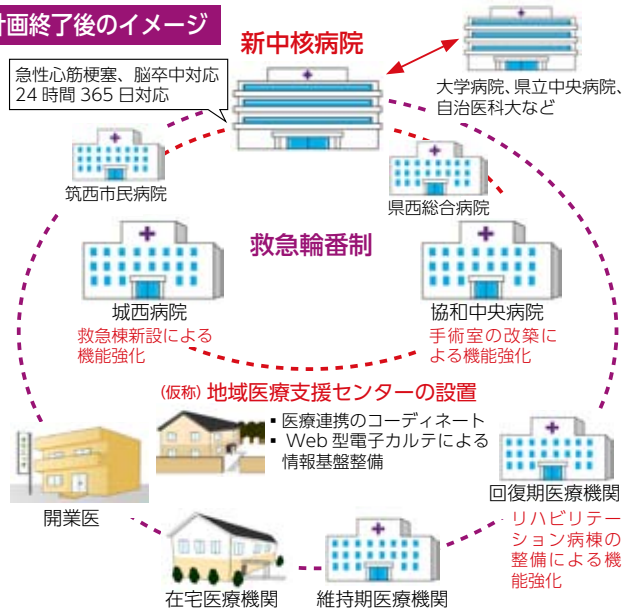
計画終了後のイメージ

新中核病院

急性心筋梗塞、脳卒中対応
24 時間 365 日対応

大学病院、県立中央病院、自治医科大など

筑西市民病院

県西総合病院

救急輪番制

城西病院
救急棟新設による機能強化

協和中央病院
手術室の改築による機能強化

(仮称) 地域医療支援センターの設置

▪ 医療連携のコーディネート
▪ Web 型電子カルテによる情報基盤整備

開業医

回復期医療機関
リハビリテーション病棟の整備による機能強化

在宅医療機関

維持期医療機関